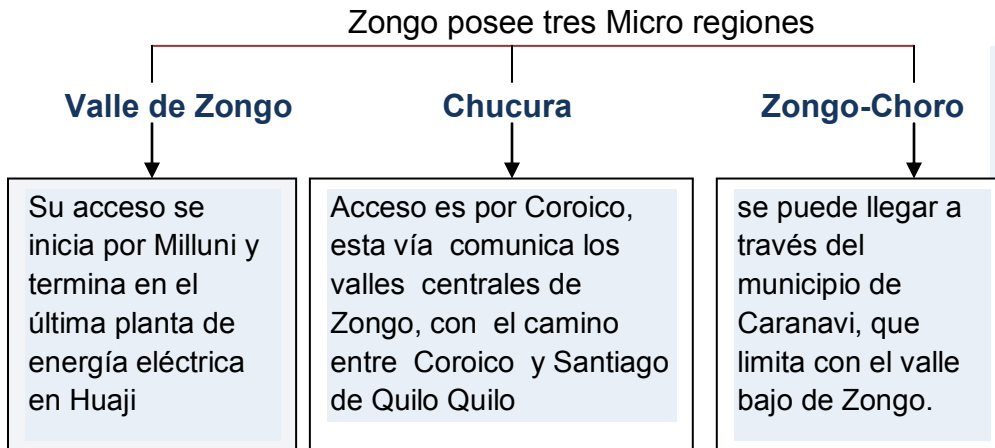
Zongo posee tres Micro regiones

Valle de Zongo

Chucura

Zongo-Choro

Su acceso se inicia por Milluni y termina en el última planta de energía eléctrica en Huaji

Acceso es por Coroico, esta vía comunica los valles centrales de Zongo, con el camino entre Coroico y Santiago de Quilo Quilo

se puede llegar a través del municipio de Caranavi, que limita con el valle bajo de Zongo.